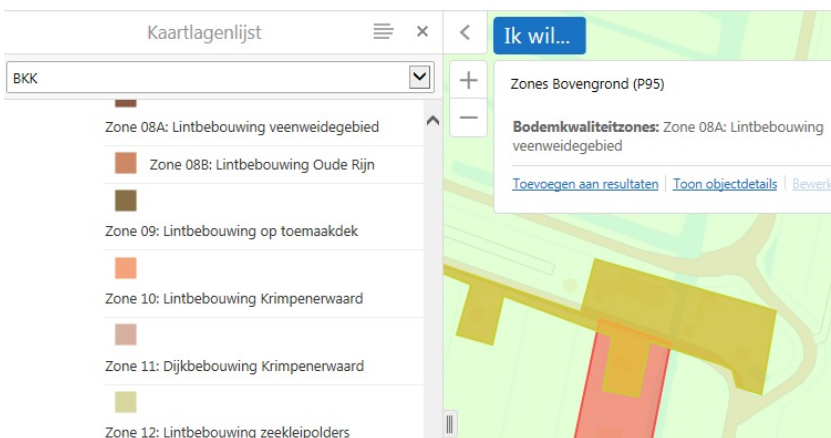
Kaartlagenlijst

BKK

Zone 08A: Lintbebouwing veenweidegebied

Zone 08B: Lintbebouwing Oude Rijn

Zone 09: Lintbebouwing op toemaakdek

Zone 10: Lintbebouwing Krimpenerwaard

Zone 11: Dijkbebouwing Krimpenerwaard

Zone 12: Lintbebouwing zeekleipolders

Ik wil...

+

−

Zones Bovengrond (P95)

**Bodemkwaliteitzones:** Zone 08A: Lintbebouwing veenweidegebied

Toevoegen aan resultaten | Toon objectdetails | Bewerk